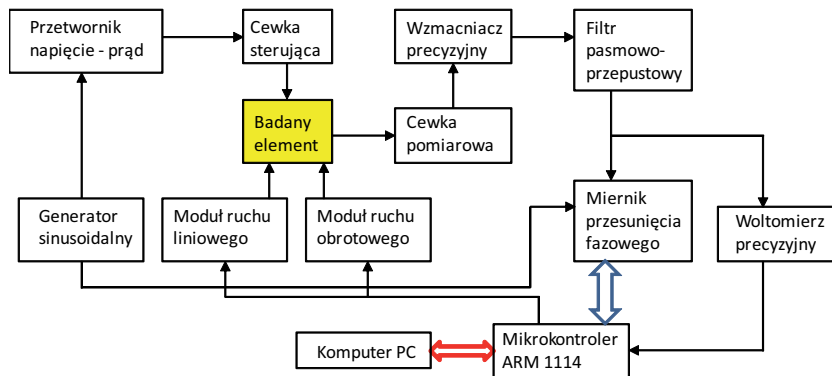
Przetwornik napięcie - prąd

Cewka sterująca

Wzmacniacz precyzyjny

Filtr pasmowo-przepustowy

Badany element

Cewka pomiarowa

Miernik przesunięcia fazowego

Generator sinusoidalny

Moduł ruchu liniowego

Moduł ruchu obrotowego

Woltomierz precyzyjny

Komputer PC

Mikrokontroler ARM 1114